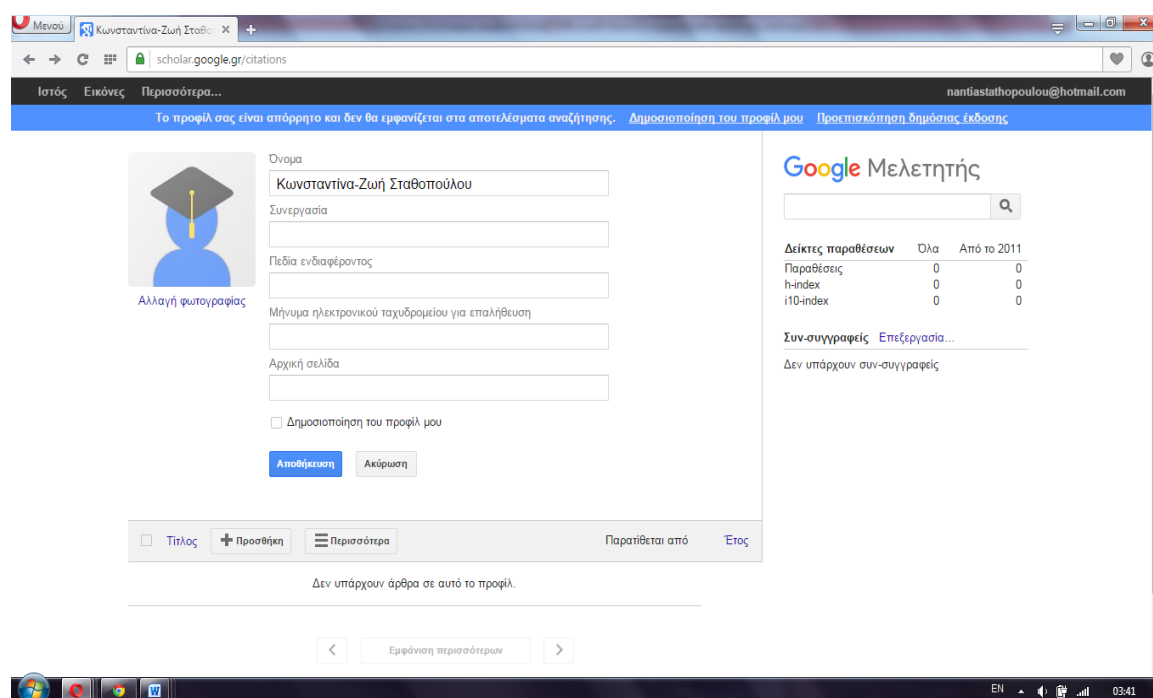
Μενού Κωνσταντίνα-Ζωή Σταθο ×

scholar.google.gr/citations

Ιστός Εικόνες Περισσότερα... nantiastathopoulou@hotmail.com

Το προφίλ σας είναι απόρρητο και δεν θα εμφανίζεται στα αποτελέσματα αναζήτησης. Δημοσιοποίηση του προφίλ μου Προεπισκόπηση δημόσιας έκδοσης

Αλλαγή φωτογραφίας

Όνομα
Κωνσταντίνα-Ζωή Σταθοπούλου
Συνεργασία
Πεδία ενδιαφέροντος
Μήνυμα ηλεκτρονικού ταχυδρομείου για επαλήθευση
Αρχική σελίδα
Δημοσιοποίηση του προφίλ μου

Αποθήκευση Ακύρωση

Google Μελετητής

| Δείκτες παραθέσεων | Όλα | Από το 2011 |
|---|---|---|
| Παραθέσεις | 0 | 0 |
| h-index | 0 | 0 |
| i10-index | 0 | 0 |

Συν-συγγραφείς Επεξεργασία...
Δεν υπάρχουν συν-συγγραφείς

Τίτλος Προσθήκη Περισσότερα Παρατίθεται από Έτος

Δεν υπάρχουν άρθρα σε αυτό το προφίλ.

Εμφάνιση περισσότερων

EN 03:41